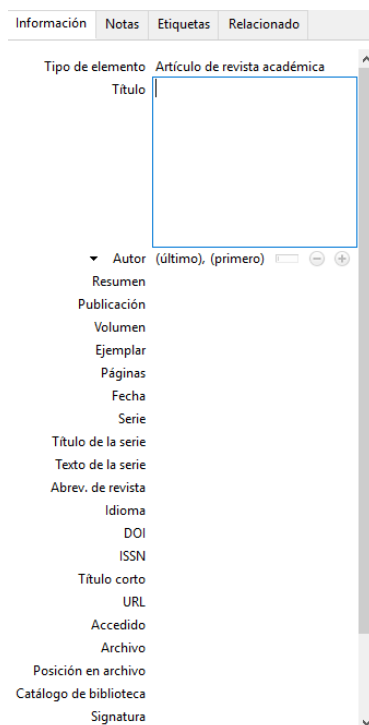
Información Notas Etiquetas Relacionado

Tipo de elemento Artículo de revista académica
Título
Autor (último), (primero)
Resumen
Publicación
Volumen
Ejemplar
Páginas
Fecha
Serie
Título de la serie
Texto de la serie
Abrev. de revista
Idioma
DOI
ISSN
Título corto
URL
Accedido
Archivo
Posición en archivo
Catálogo de biblioteca
Signatura